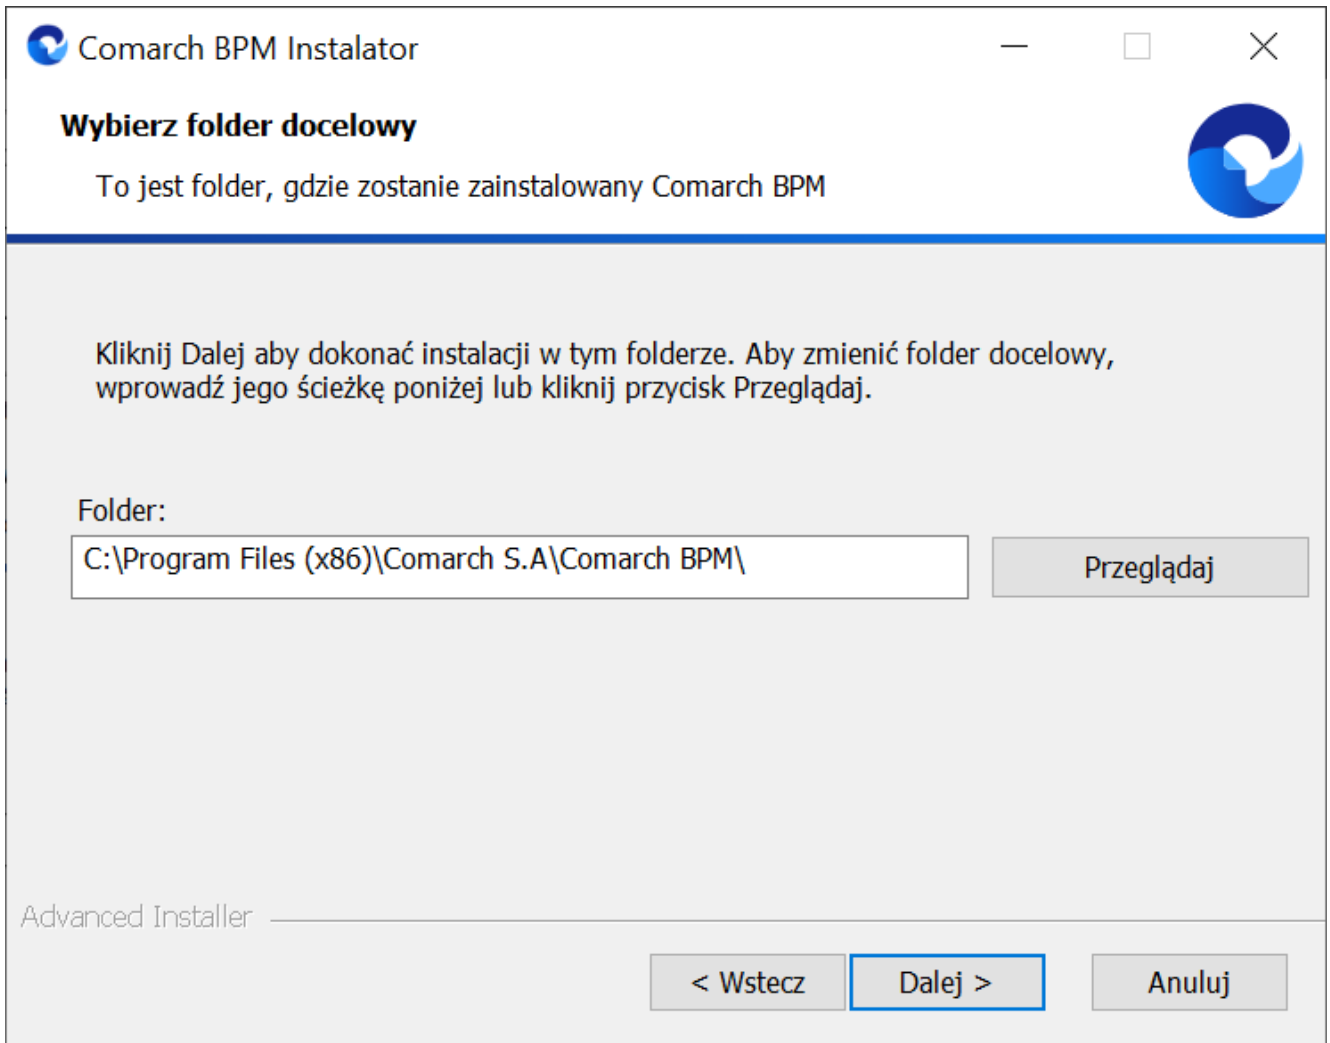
Comarch BPM Instalator

Wybierz folder docelowy

To jest folder, gdzie zostanie zainstalowany Comarch BPM

Kliknij Dalej aby dokonać instalacji w tym folderze. Aby zmienić folder docelowy, wprowadź jego ścieżkę poniżej lub kliknij przycisk Przeglądaj.

Folder:

C:\Program Files (x86)\Comarch S.A\Comarch BPM\

Przeglądaj

Advanced Installer

< Wstecz

Dalej >

Anuluj